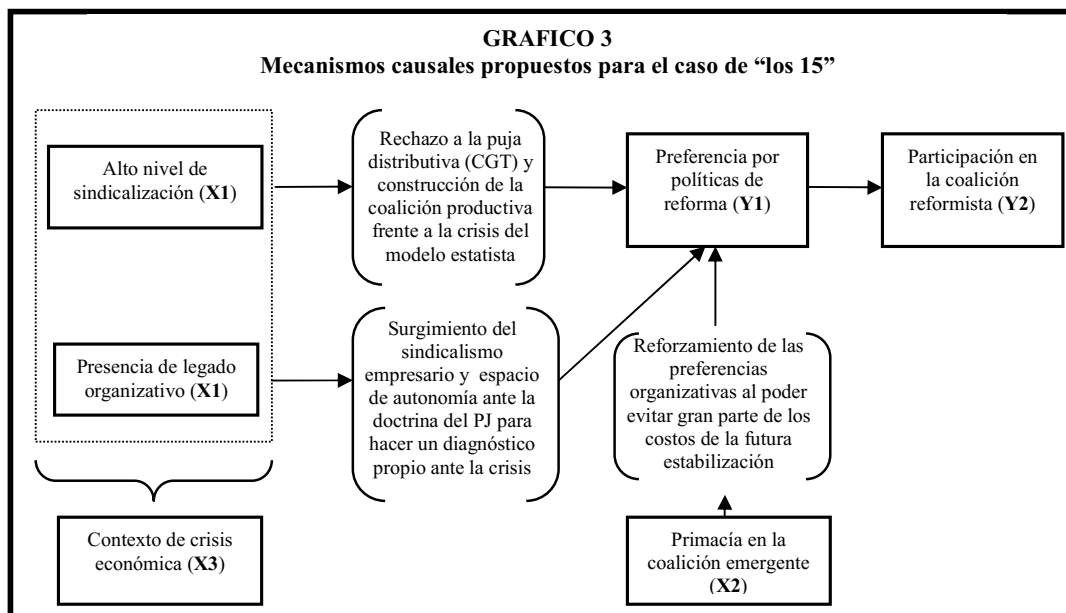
GRAFICO 3
Mecanismos causales propuestos para el caso de "los 15"

Alto nivel de sindicalización (X1)

Presencia de legado organizativo (X1)

Contexto de crisis económica (X3)

Rechazo a la puja distributiva (CGT) y construcción de la coalición productiva frente a la crisis del modelo estatista

Surgimiento del sindicalismo empresario y espacio de autonomía ante la doctrina del PJ para hacer un diagnóstico propio ante la crisis

Preferencia por políticas de reforma (Y1)

Participación en la coalición reformista (Y2)

Reforzamiento de las preferencias organizativas al poder evitar gran parte de los costos de la futura estabilización

Primacía en la coalición emergente (X2)